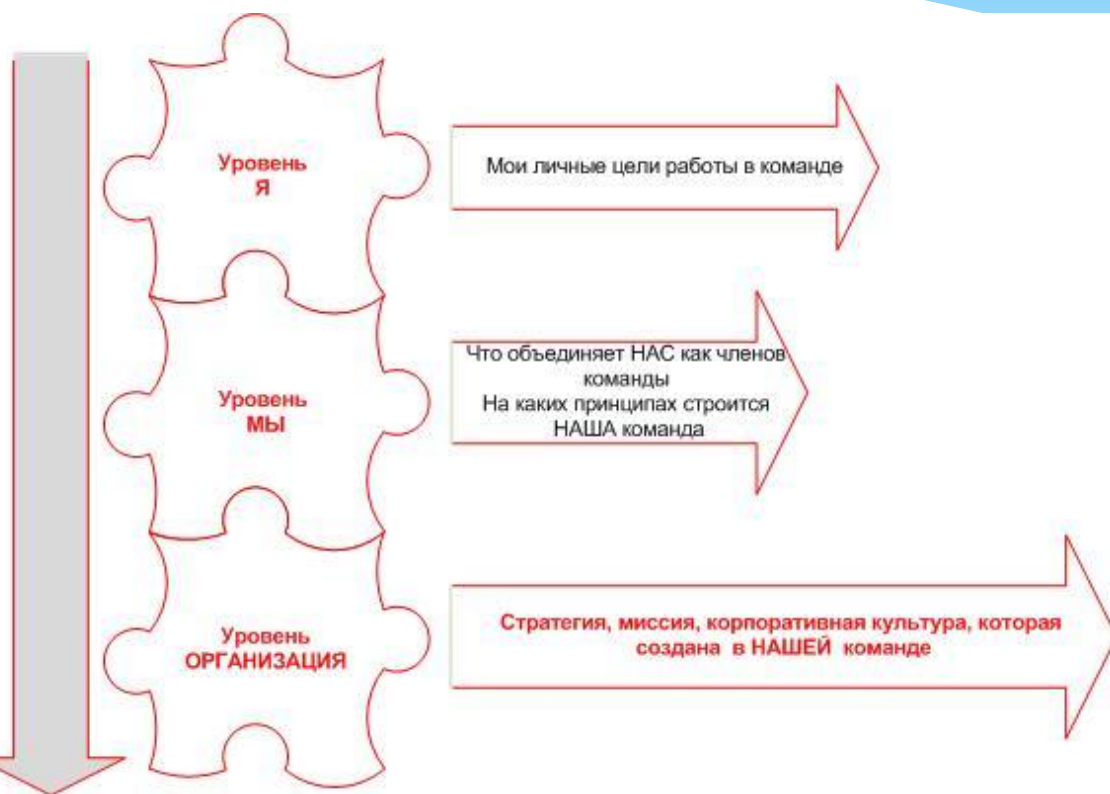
Уровень
Я

Мои личные цели работы в команде

Уровень
МЫ

Что объединяет НАС как членов команды
На каких принципах строится НАША команда

Уровень
ОРГАНИЗАЦИЯ

Стратегия, миссия, корпоративная культура, которая создана в НАШЕЙ команде